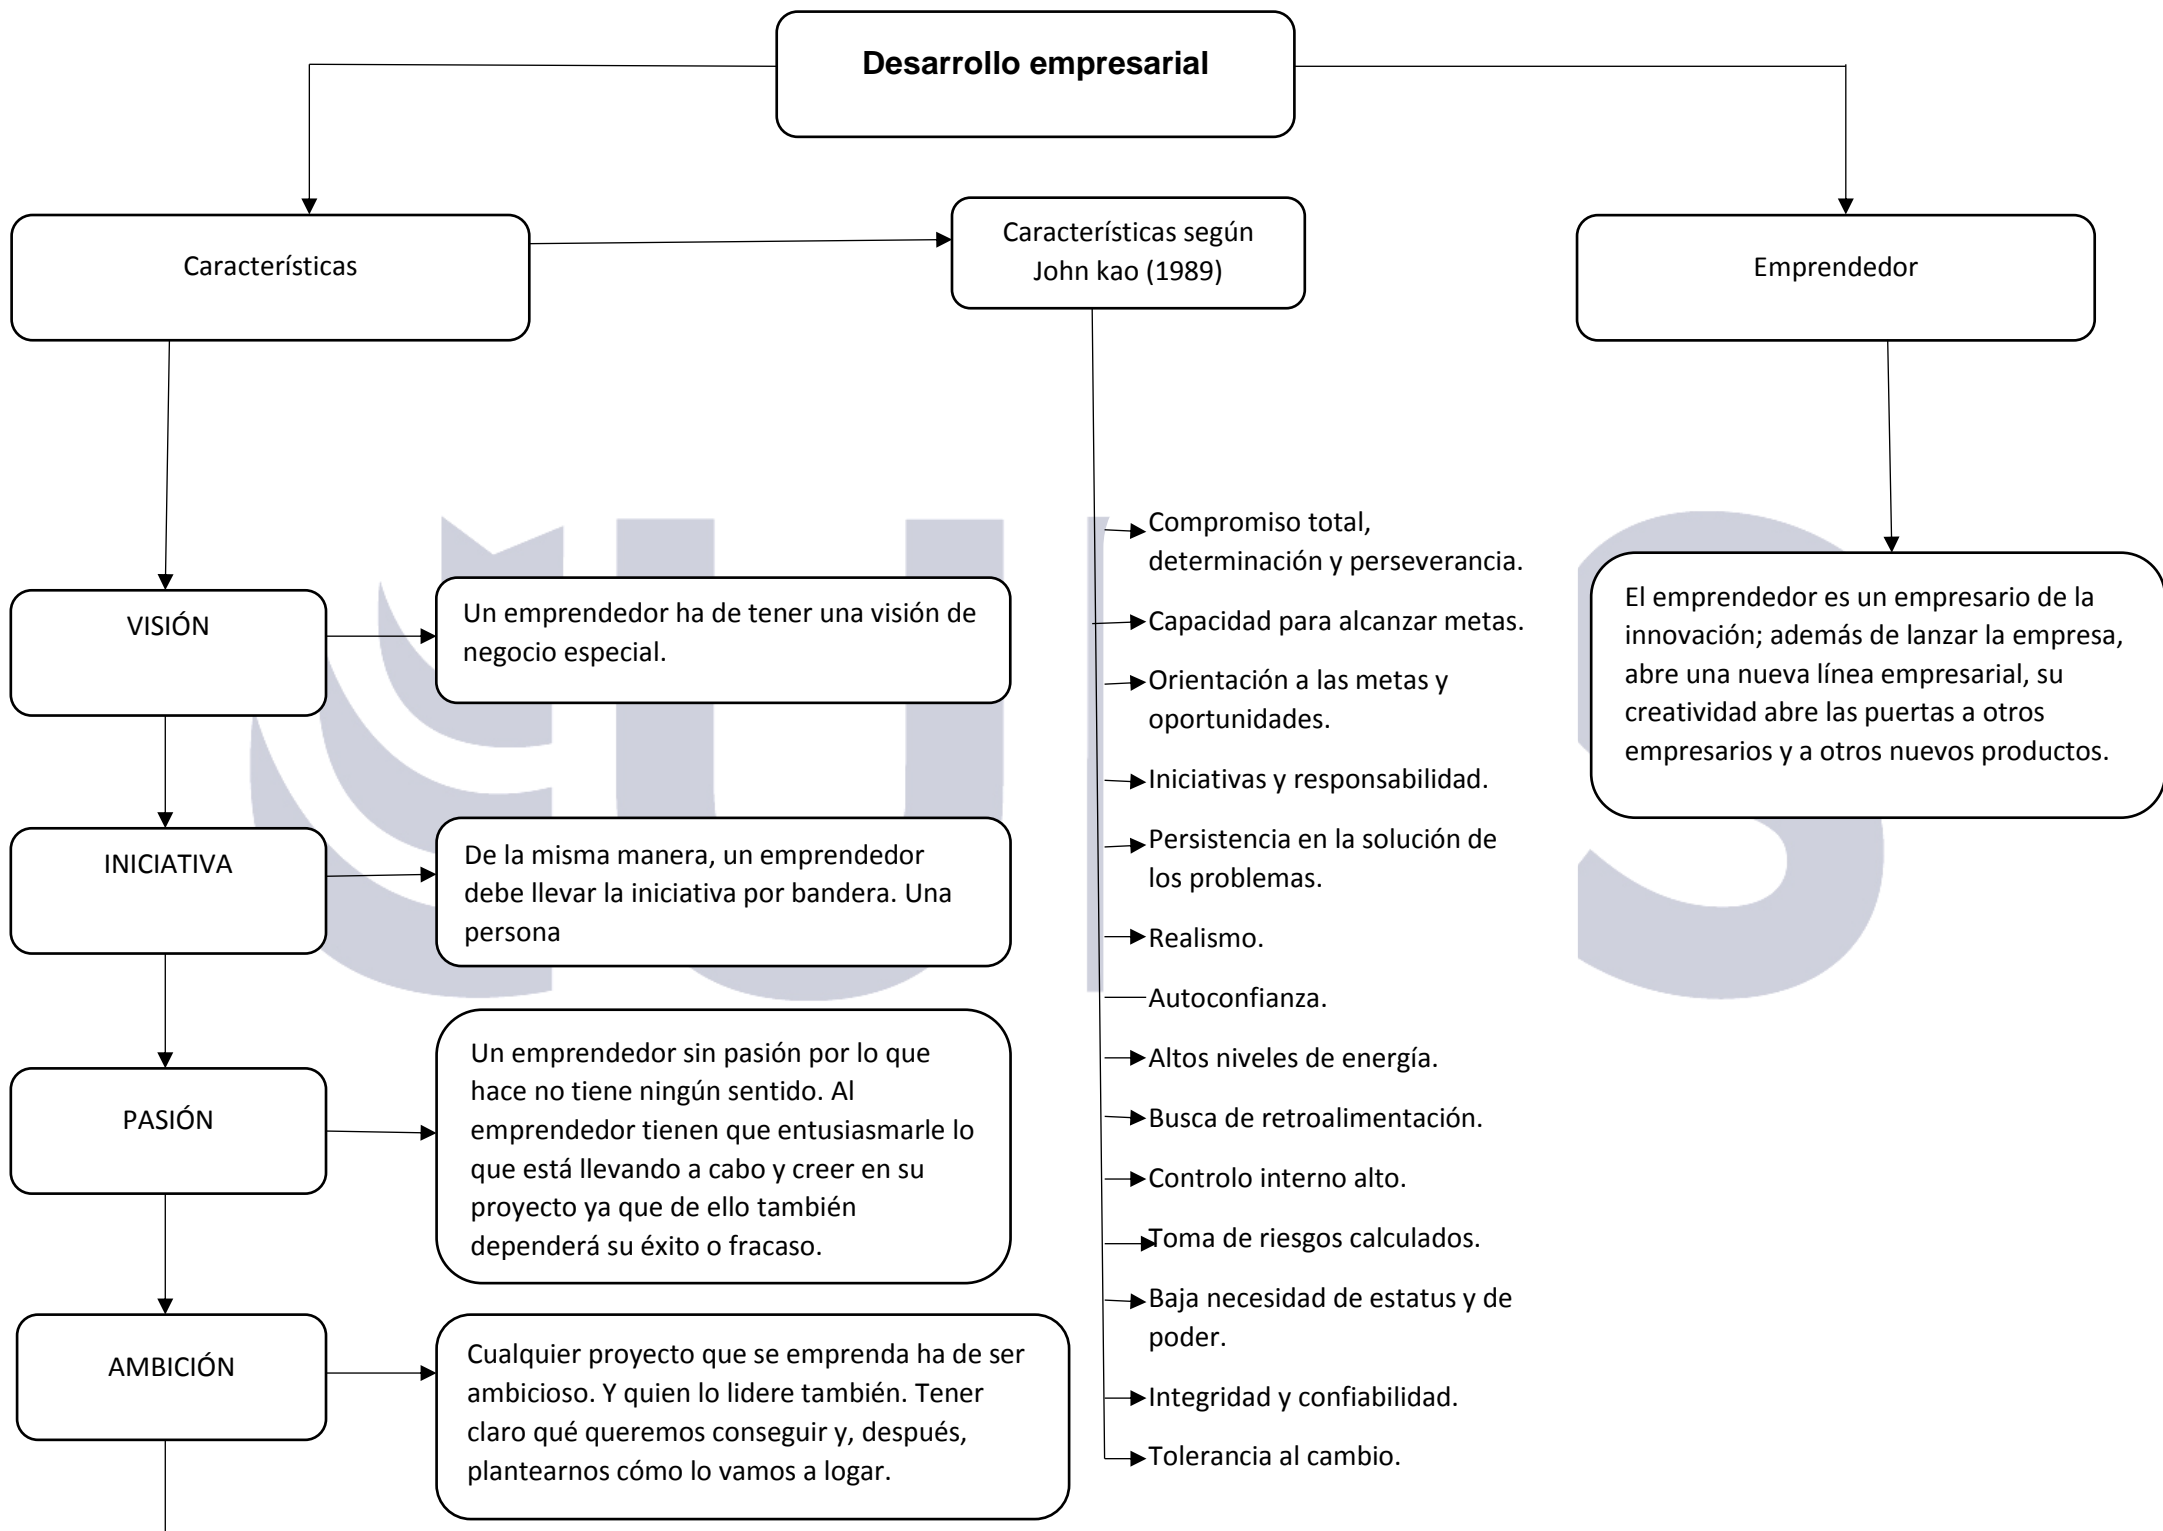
Desarrollo empresarial

Características

Características según John kao (1989)

Emprendedor

VISIÓN

Un emprendedor ha de tener una visión de negocio especial.

INICIATIVA

De la misma manera, un emprendedor debe llevar la iniciativa por bandera. Una persona

PASIÓN

Un emprendedor sin pasión por lo que hace no tiene ningún sentido. Al emprendedor tienen que entusiasmarle lo que está llevando a cabo y creer en su proyecto ya que de ello también dependerá su éxito o fracaso.

AMBICIÓN

Cualquier proyecto que se emprenda ha de ser ambicioso. Y quien lo lidere también. Tener claro qué queremos conseguir y, después, plantearnos cómo lo vamos a logar.

Compromiso total, determinación y perseverancia.

Capacidad para alcanzar metas.

Orientación a las metas y oportunidades.

Iniciativas y responsabilidad.

Persistencia en la solución de los problemas.

Realismo.

Autoconfianza.

Altos niveles de energía.

Busca de retroalimentación.

Controlo interno alto.

Toma de riesgos calculados.

Baja necesidad de estatus y de poder.

Integridad y confiabilidad.

Tolerancia al cambio.

El emprendedor es un empresario de la innovación; además de lanzar la empresa, abre una nueva línea empresarial, su creatividad abre las puertas a otros empresarios y a otros nuevos productos.